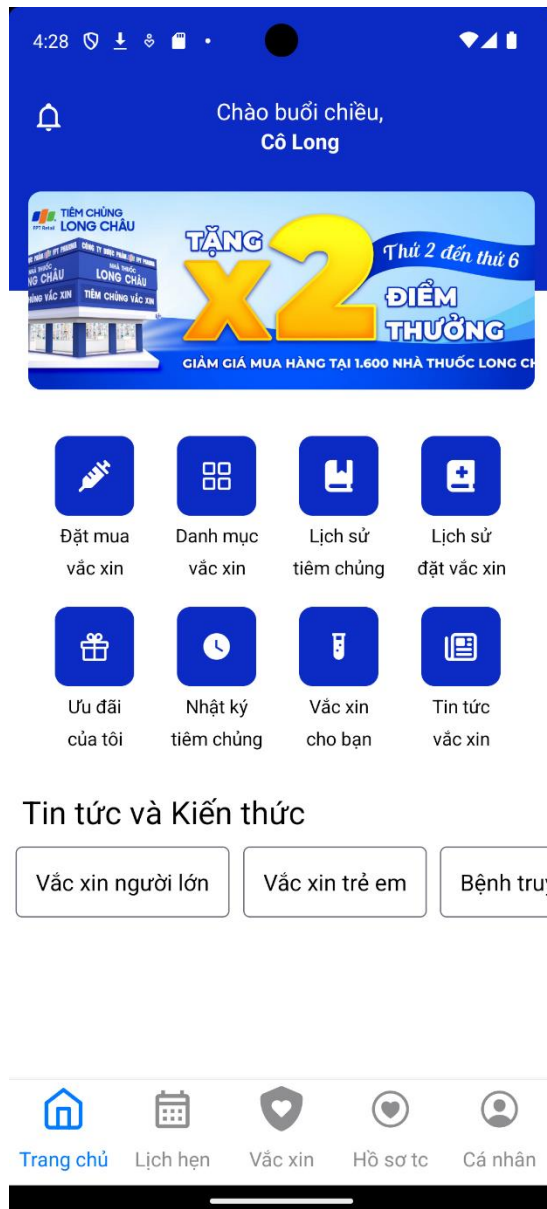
4:28

Chào buổi chiều,
Cô Long

TIÊM CHỦNG LONG CHÂU
FPT Retail
LONG CHÂU
TIÊM CHỦNG VẮC XIN
TẶNG X2 ĐIỂM THƯỞNG
Thứ 2 đến thứ 6
GIẢM GIÁ MUA HÀNG TẠI 1.600 NHÀ THUỐC LONG CH

Đặt mua vắc xin
Danh mục vắc xin
Lịch sử tiêm chủng
Lịch sử đặt vắc xin
Ưu đãi của tôi
Nhật ký tiêm chủng
Vắc xin cho bạn
Tin tức vắc xin

Tin tức và Kiến thức

Vắc xin người lớn
Vắc xin trẻ em
Bệnh tru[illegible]

Trang chủ
Lịch hẹn
Vắc xin
Hồ sơ tc
Cá nhân